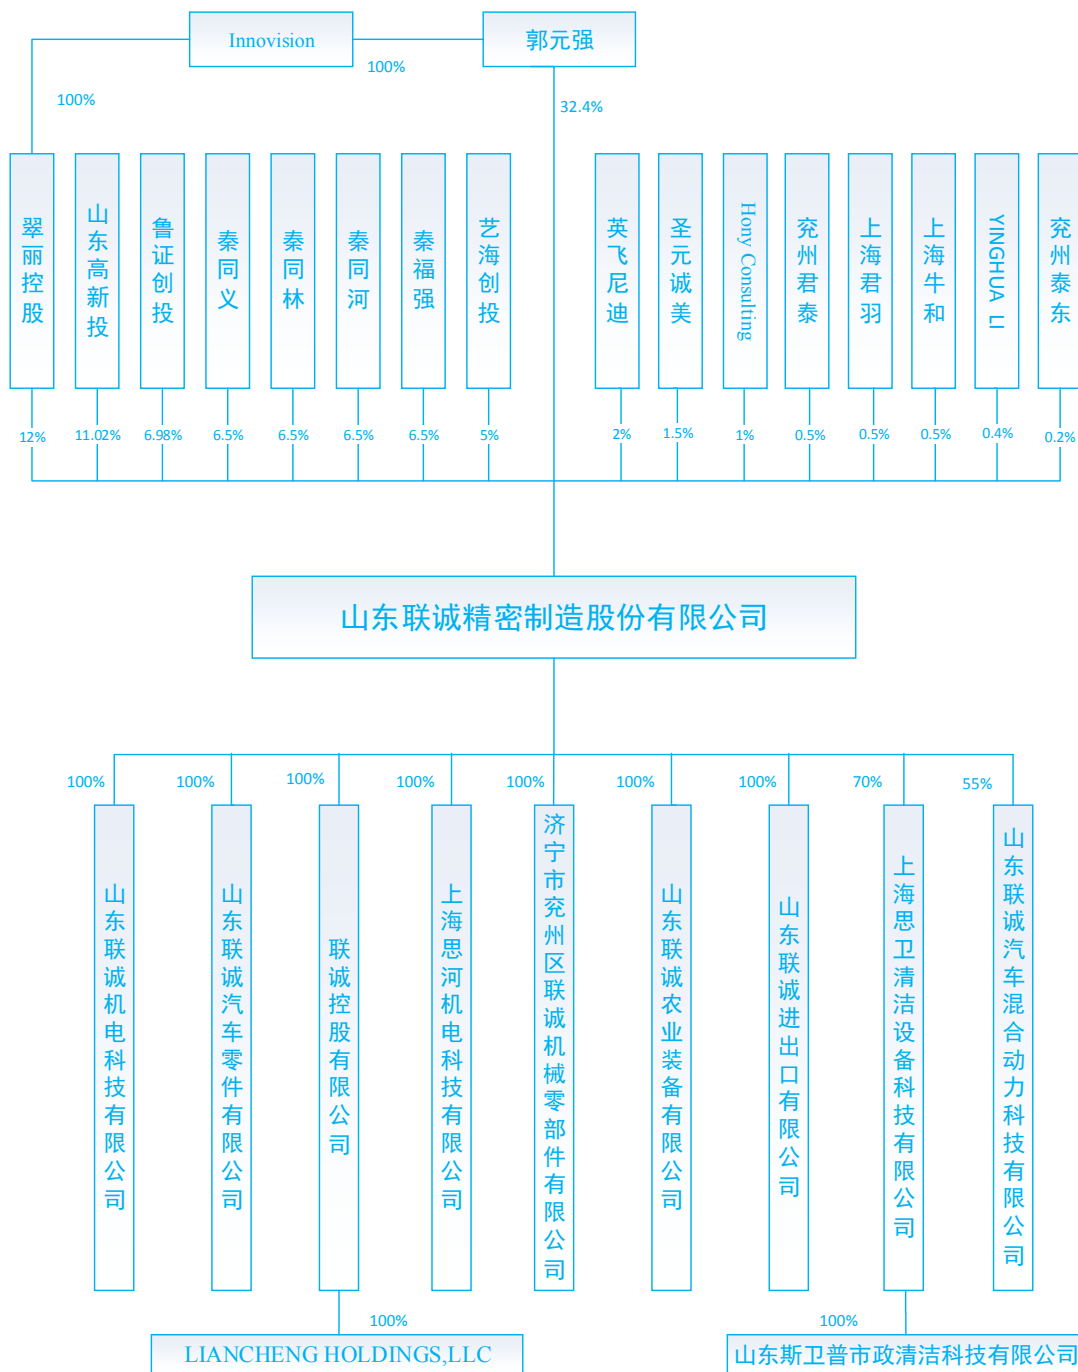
Innovision
郭元强
100%
100%
32.4%

翠丽控股
山东高新投
鲁证创投
秦同义
秦同林
秦同河
秦福强
艺海创投
英飞尼迪
圣元诚美
Hony Consulting
兖州君泰
上海君羽
上海牛和
YINGHUA LI
兖州泰东

12%
11.02%
6.98%
6.5%
6.5%
6.5%
6.5%
5%
2%
1.5%
1%
0.5%
0.5%
0.5%
0.4%
0.2%

山东联诚精密制造股份有限公司

100%
100%
100%
100%
100%
100%
100%
70%
55%

山东联诚机电科技有限公司
山东联诚汽车零件有限公司
联诚控股有限公司
上海思河机电科技有限公司
济宁市兖州区联诚机械零部件有限公司
山东联诚农业装备有限公司
山东联诚进出口有限公司
上海思卫清洁设备科技有限公司
山东联诚汽车混合动力科技有限公司

100%
100%
LIANCHENG HOLDINGS,LLC
山东斯卫普市政清洁科技有限公司